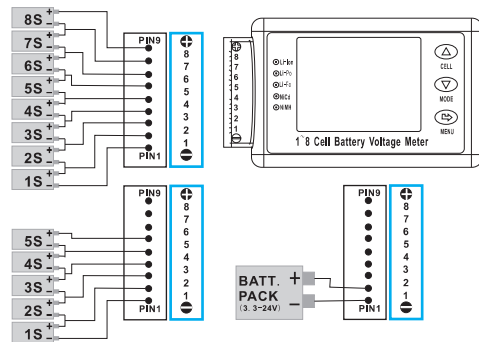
8S $^{+}_{-}$
7S $^{+}_{-}$
6S $^{+}_{-}$
5S $^{+}_{-}$
4S $^{+}_{-}$
3S $^{+}_{-}$
2S $^{+}_{-}$
1S $^{+}_{-}$

PIN9
PIN1

⊕
8
7
6
5
4
3
2
1
⊖

⊕
8
7
6
5
4
3
2
1
⊖

⊙LiFe
⊙LiPo
⊙LiIo
⊙NiCd
⊙NiMH

CELL
MODE
MENU

1~8 Cell Battery Voltage Meter

PIN9
PIN1

⊕
8
7
6
5
4
3
2
1
⊖

5S $^{+}_{-}$
4S $^{+}_{-}$
3S $^{+}_{-}$
2S $^{+}_{-}$
1S $^{+}_{-}$

BATT. PACK
(3.3~24V)
+
−

PIN9
PIN1

⊕
8
7
6
5
4
3
2
1
⊖